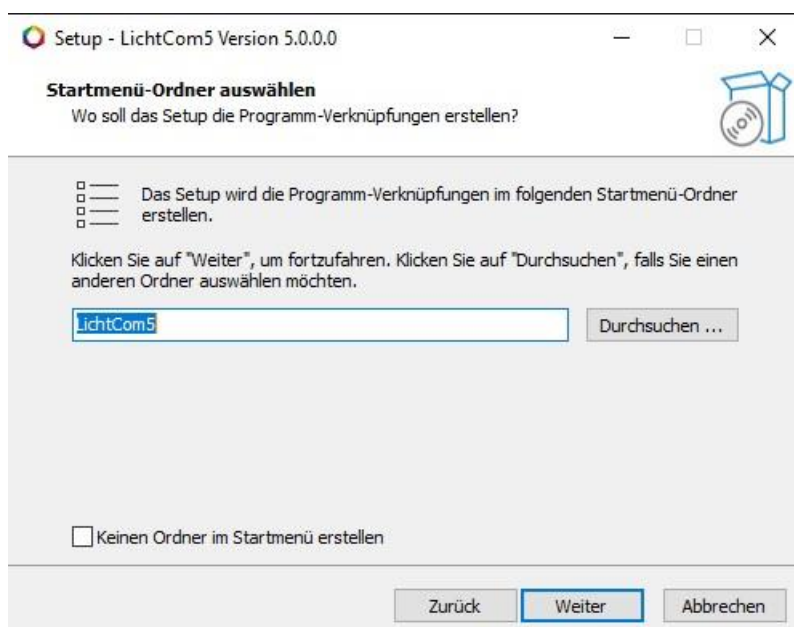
Setup - LichtCom5 Version 5.0.0.0

Startmenü-Ordner auswählen
Wo soll das Setup die Programm-Verknüpfungen erstellen?

Das Setup wird die Programm-Verknüpfungen im folgenden Startmenü-Ordner erstellen.

Klicken Sie auf "Weiter", um fortzufahren. Klicken Sie auf "Durchsuchen", falls Sie einen anderen Ordner auswählen möchten.

LichtCom5

Durchsuchen ...

Keinen Ordner im Startmenü erstellen

Zurück

Weiter

Abbrechen